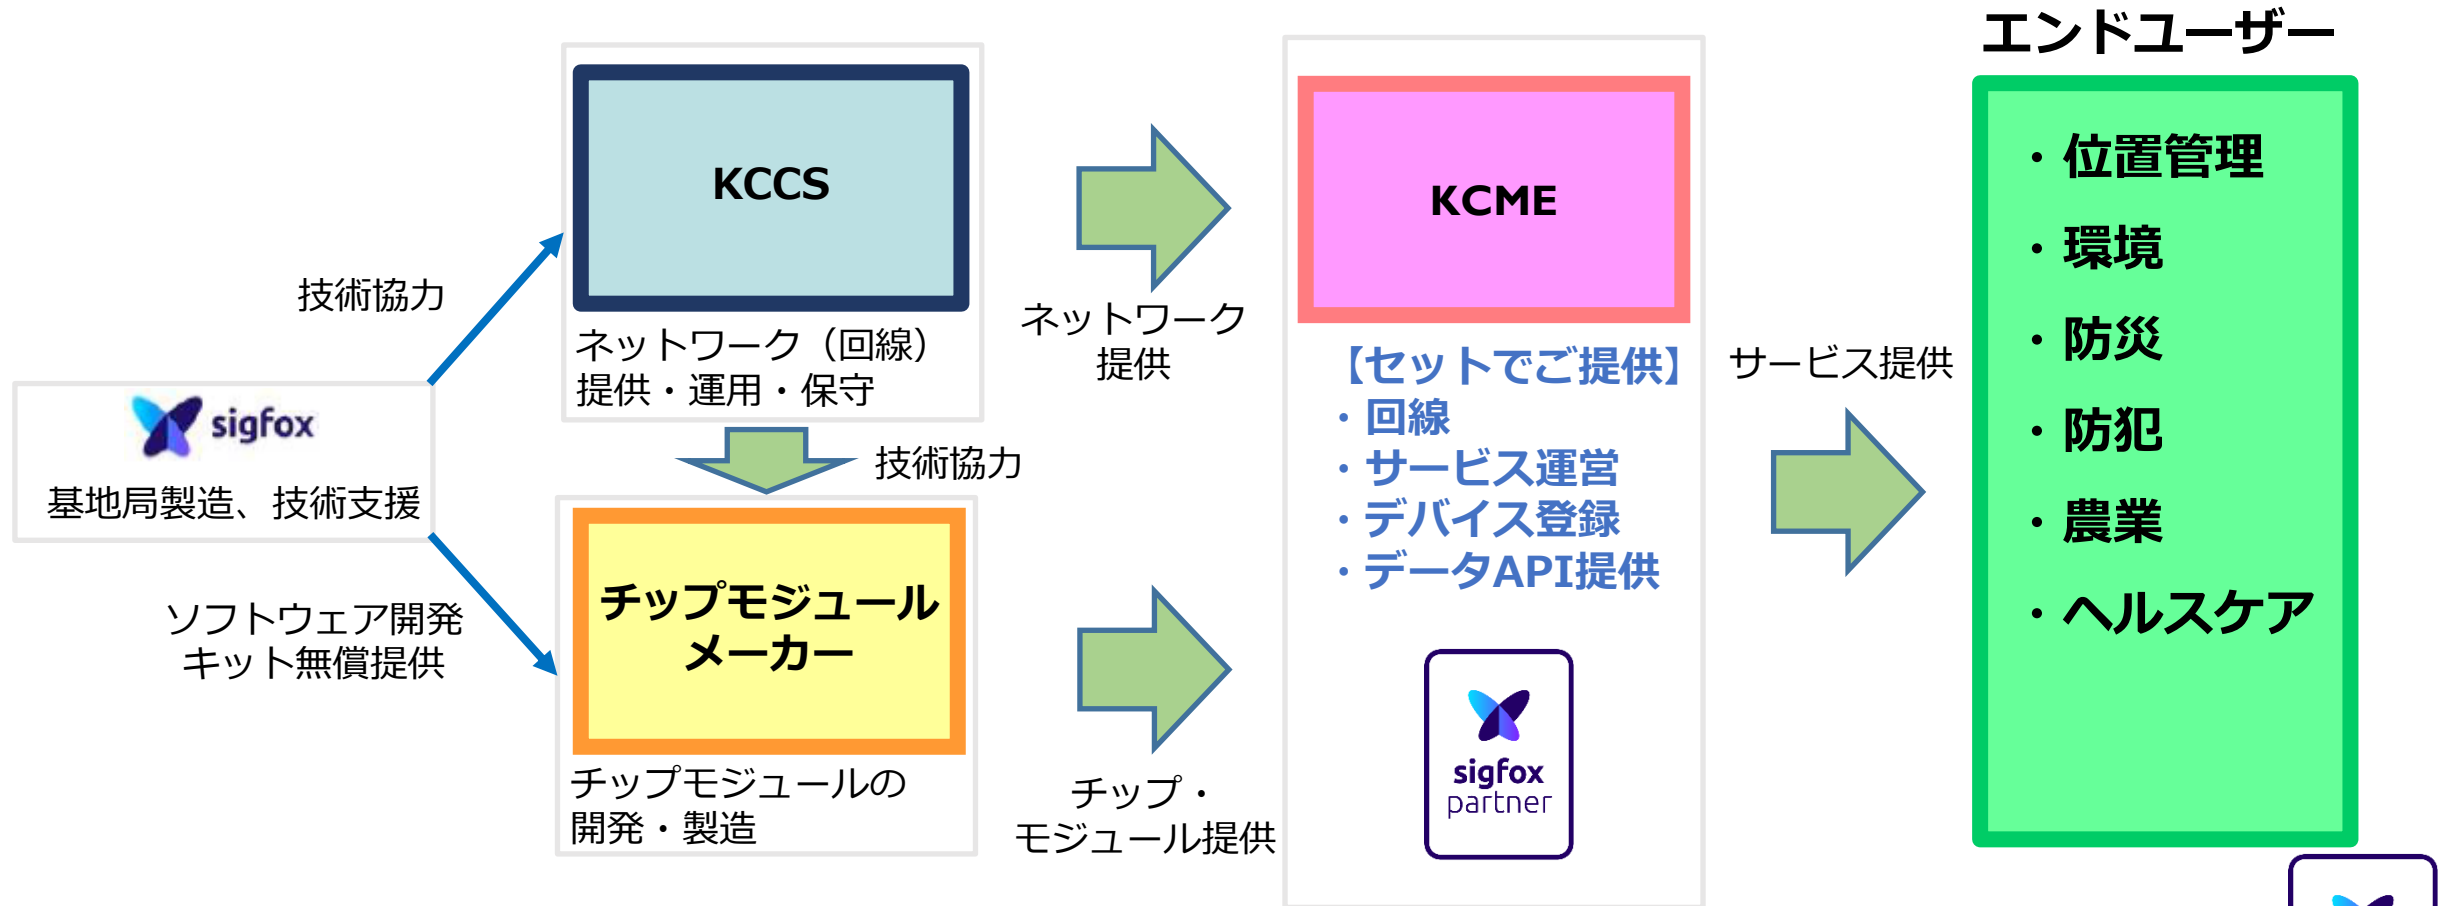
sigfox
基地局製造、技術支援

技術協力

ソフトウェア開発
キット無償提供

KCCS
ネットワーク（回線）
提供・運用・保守

技術協力

チップモジュール
メーカー
チップモジュールの
開発・製造

ネットワーク
提供

チップ・
モジュール提供

KCME
【セットでご提供】
・回線
・サービス運営
・デバイス登録
・データAPI提供

sigfox
partner

サービス提供

エンドユーザー
・位置管理
・環境
・防災
・防犯
・農業
・ヘルスケア